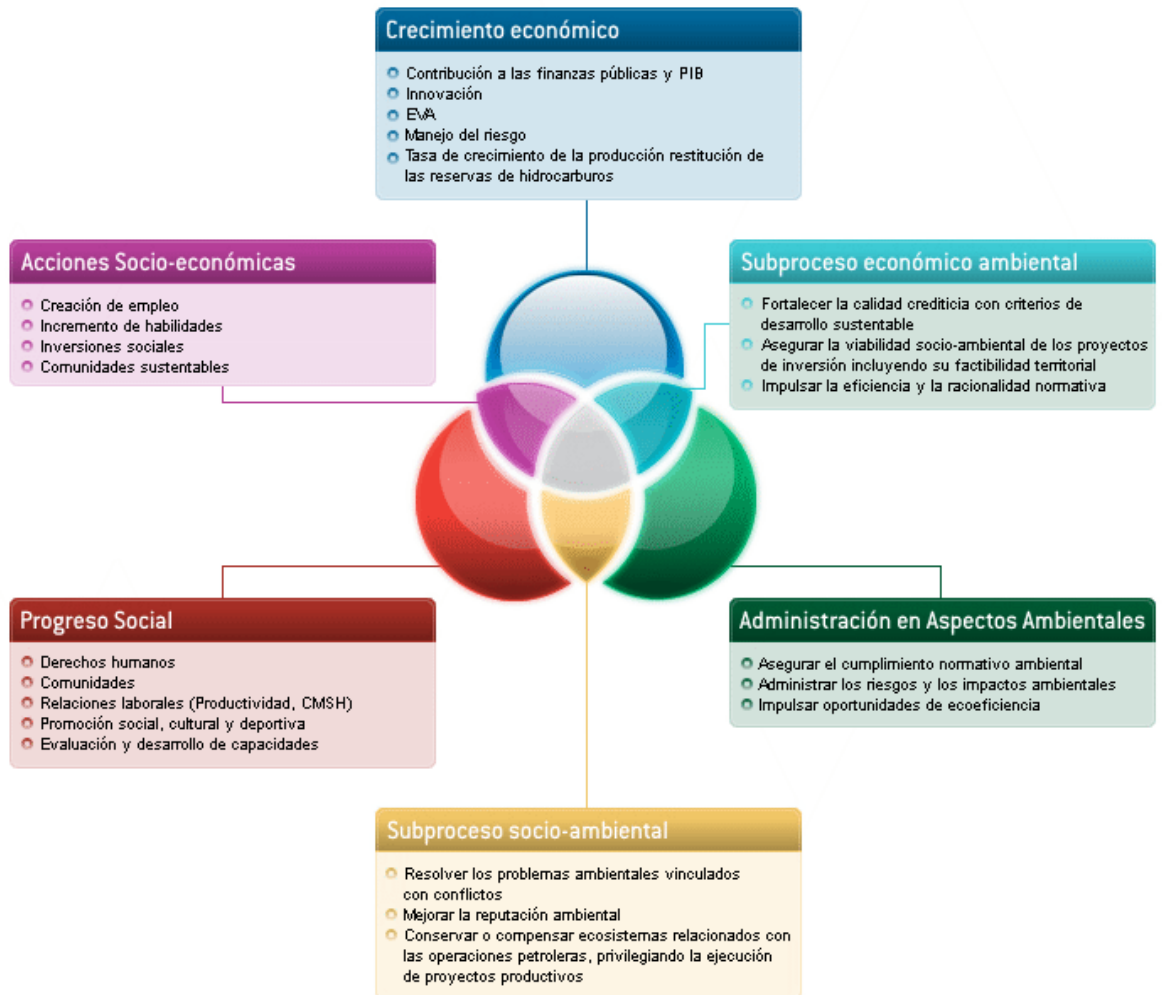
Crecimiento económico

- Contribución a las finanzas públicas y PIB
- Innovación
- EVA
- Manejo del riesgo
- Tasa de crecimiento de la producción restitución de las reservas de hidrocarburos

Acciones Socio-económicas

- Creación de empleo
- Incremento de habilidades
- Inversiones sociales
- Comunidades sustentables

Subproceso económico ambiental

- Fortalecer la calidad crediticia con criterios de desarrollo sustentable
- Asegurar la viabilidad socio-ambiental de los proyectos de inversión incluyendo su factibilidad territorial
- Impulsar la eficiencia y la racionalidad normativa

Progreso Social

- Derechos humanos
- Comunidades
- Relaciones laborales (Productividad, CMSH)
- Promoción social, cultural y deportiva
- Evaluación y desarrollo de capacidades

Administración en Aspectos Ambientales

- Asegurar el cumplimiento normativo ambiental
- Administrar los riesgos y los impactos ambientales
- Impulsar oportunidades de ecoeficiencia

Subproceso socio-ambiental

- Resolver los problemas ambientales vinculados con conflictos
- Mejorar la reputación ambiental
- Conservar o compensar ecosistemas relacionados con las operaciones petroleras, privilegiando la ejecución de proyectos productivos